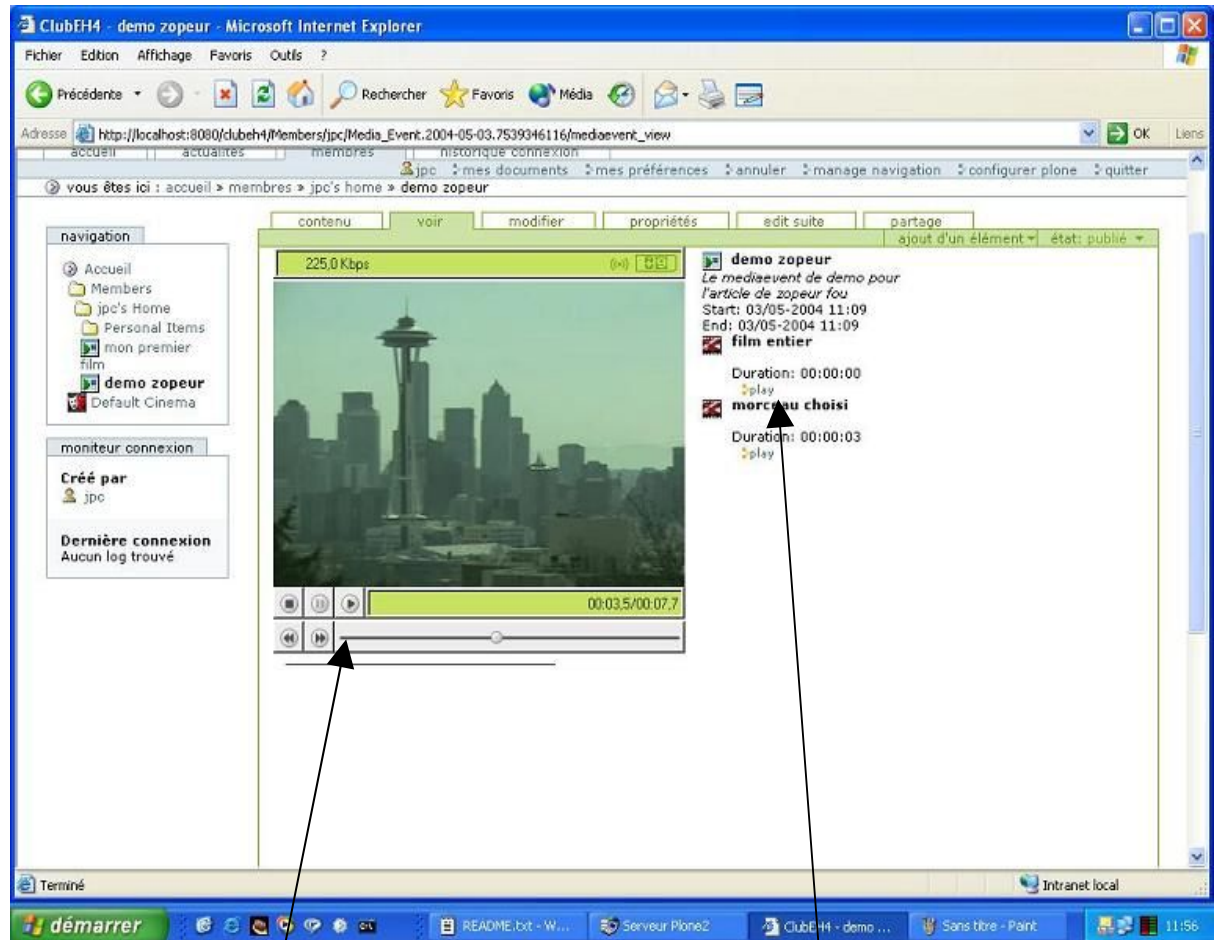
ClubEH4 - demo zopeur - Microsoft Internet Explorer

Fichier Edition Affichage Favoris Outils ?

Précédente Rechercher Favoris Média

Adresse http://localhost:8080/clubeh4/Members/jpc/Media_Event.2004-05-03.7539346116/mediaevent_view OK Liens

accueil actualités membres historique connexion

jpc mes documents mes préférences annuler manage navigation configurer plone quitter

vous êtes ici : accueil » membres » jpc's home » demo zopeur

contenu voir modifier propriétés edit suite partage

ajout d'un élément état: publié

navigation

Accueil
Members
jpc's Home
Personal Items
mon premier film
demo zopeur
Default Cinema

moniteur connexion

Créé par
jpc

Dernière connexion
Aucun log trouvé

225,0 Kbps

00:03,5/00:07,7

demo zopeur
*Le mediaevent de demo pour l'article de zopeur fou*
Start: 03/05-2004 11:09
End: 03/05-2004 11:09

film entier
Duration: 00:00:00
play

morceau choisi
Duration: 00:00:03
play

Terminé

Intranet local

démarrer README.txt - W... Serveur Plone2 ClubEH4 - demo ... Sans titre - Paint 11:56